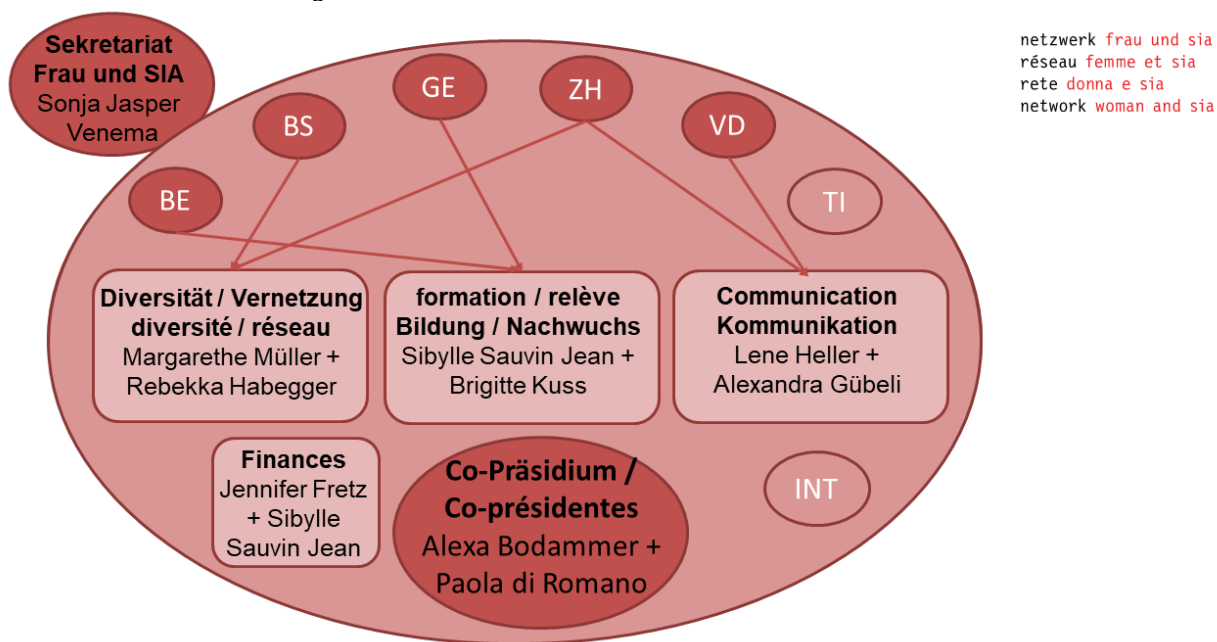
Sekretariat Frau und SIA
Sonja Jasper Venema

netzwerk frau und sia
réseau femme et sia
rete donna e sia
network woman and sia

GE

ZH

BS

VD

BE

TI

Diversität / Vernetzung
diversité / réseau
Margarethe Müller + Rebekka Habegger

formation / relève
Bildung / Nachwuchs
Sibylle Sauvin Jean + Brigitte Kuss

Communication
Kommunikation
Lene Heller + Alexandra Gübeli

Finances
Jennifer Fretz + Sibylle Sauvin Jean

Co-Präsidium / Co-présidentes
Alexa Bodammer + Paola di Romano

INT